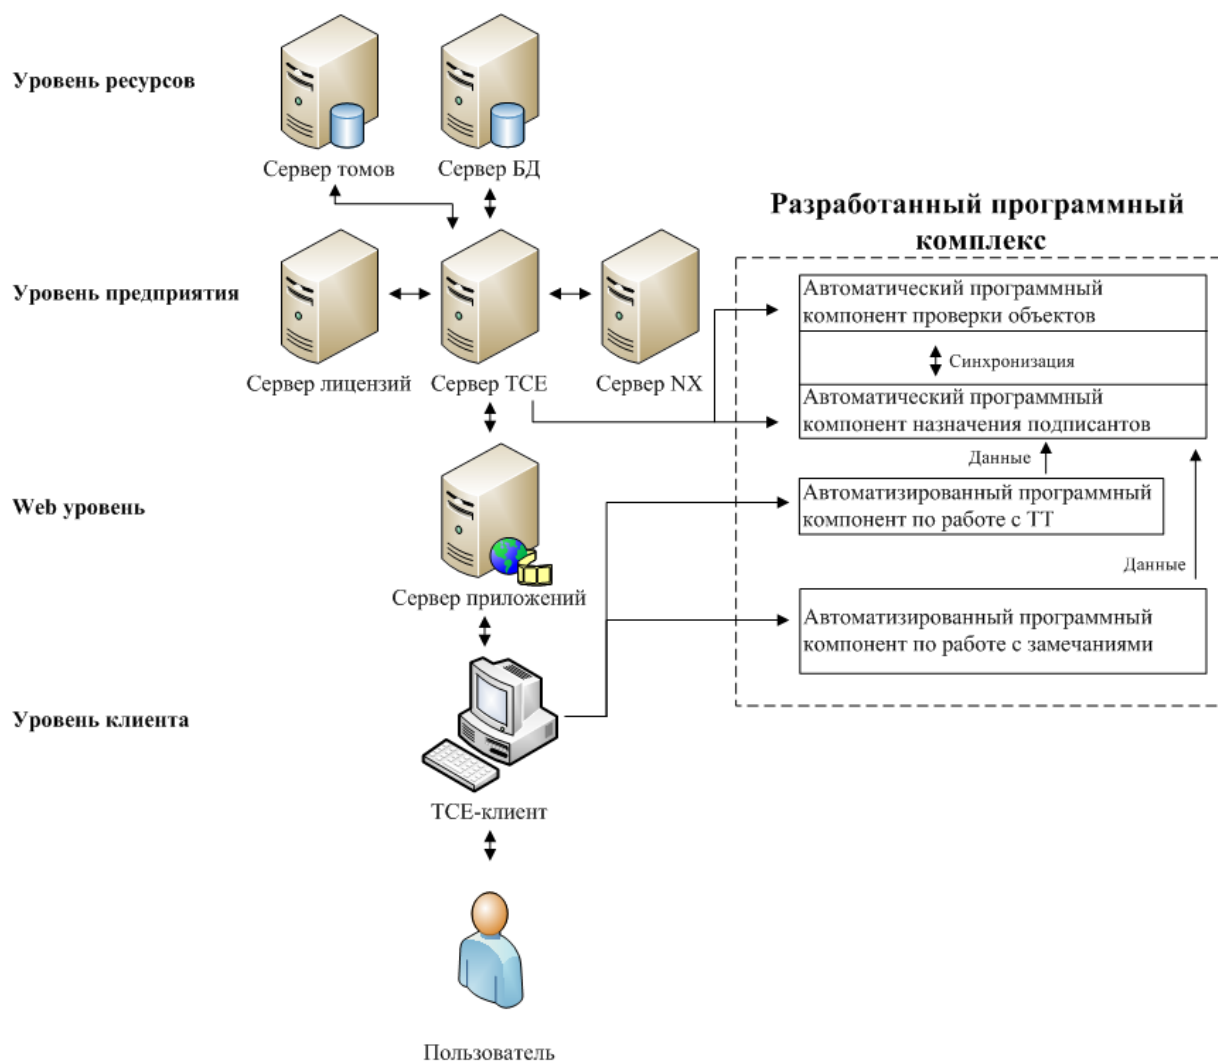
Уровень ресурсов

Сервер томов

Сервер БД

Разработанный программный комплекс

Уровень предприятия

Сервер лицензий

Сервер TCE

Сервер NX

Автоматический программный компонент проверки объектов

Синхронизация

Автоматический программный компонент назначения подписантов

Данные

Web уровень

Автоматизированный программный компонент по работе с ТТ

Данные

Сервер приложений

Автоматизированный программный компонент по работе с замечаниями

Уровень клиента

TCE-клиент

Пользователь